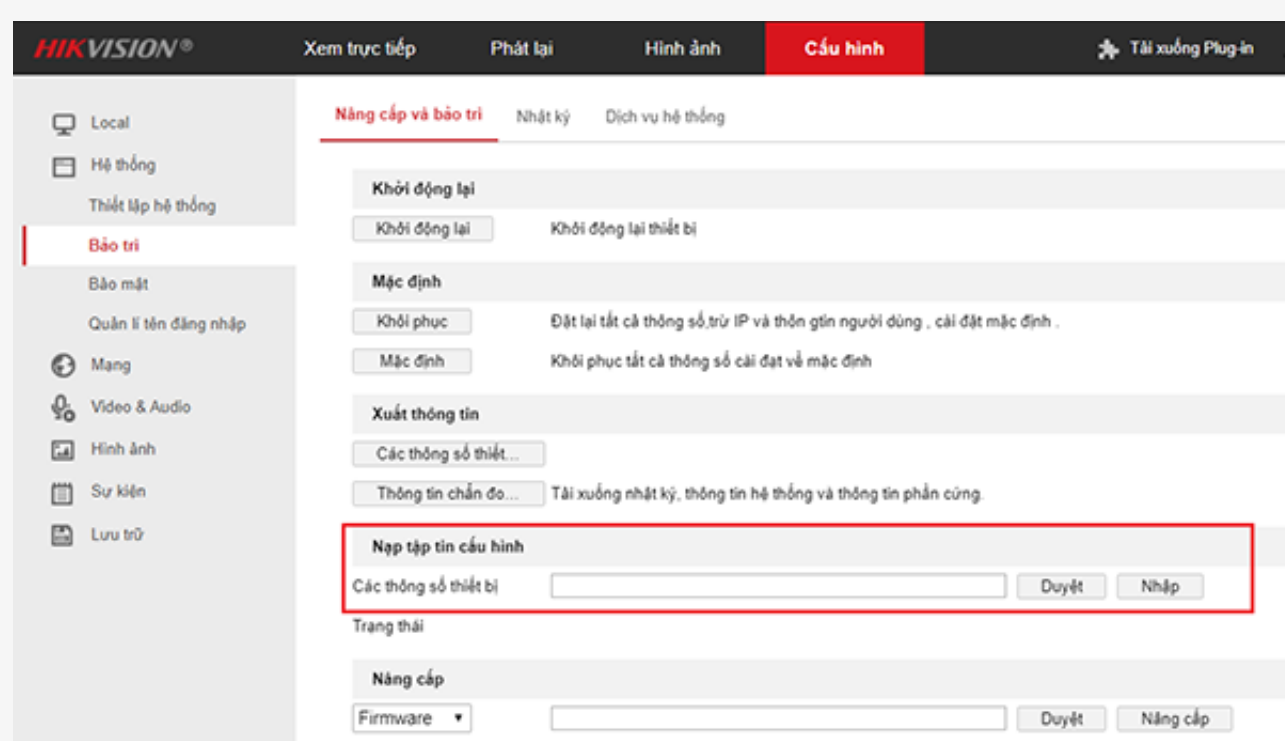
HIKVISION®

Xem trực tiếp

Phát lại

Hình ảnh

Cấu hình

Tải xuống Plug-in

Local

Hệ thống

Thiết lập hệ thống

Bảo trì

Bảo mật

Quản lí tên đăng nhập

Mạng

Video & Audio

Hình ảnh

Sự kiện

Lưu trữ

Nâng cấp và bảo trì

Nhật ký

Dịch vụ hệ thống

Khởi động lại

Khởi động lại

Khởi động lại thiết bị

Mặc định

Khôi phục

Đặt lại tất cả thông số,trừ IP và thôn gtin người dùng , cài đặt mặc định .

Mặc định

Khôi phục tất cả thông số cài đạt về mặc định

Xuất thông tin

Các thông số thiết...

Thông tin chẩn đo...

Tải xuống nhật ký, thông tin hệ thống và thông tin phần cứng.

Nạp tập tin cấu hình

Các thông số thiết bị

Duyệt

Nhập

Trạng thái

Nâng cấp

Firmware

Duyệt

Nâng cấp